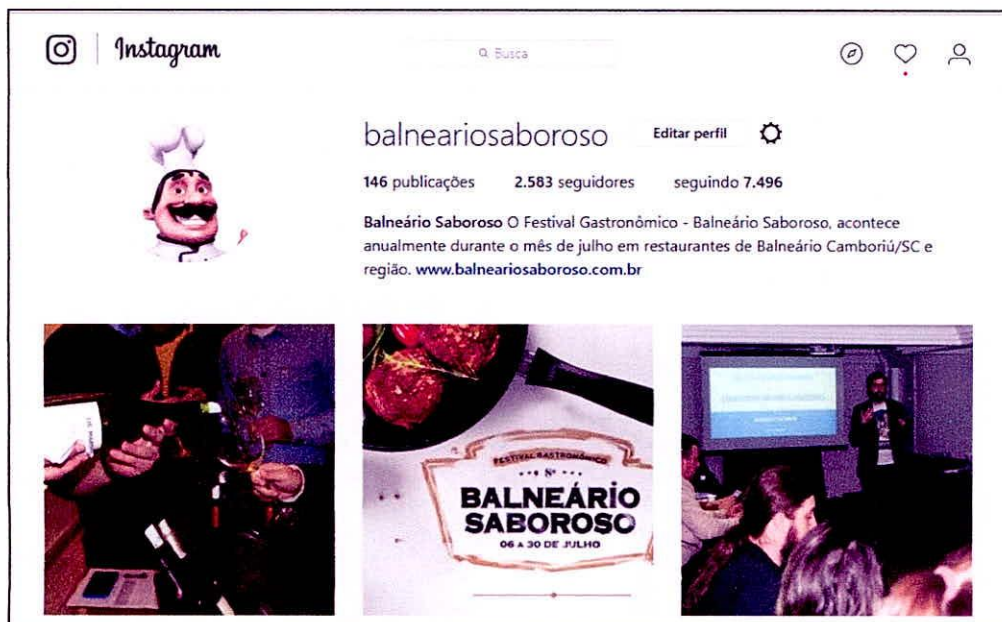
Instagram

Busca

balneariosaboroso Editar perfil

146 publicações 2.583 seguidores seguindo 7.496

Balneário Saboroso O Festival Gastronômico - Balneário Saboroso, acontece anualmente durante o mês de julho em restaurantes de Balneário Camboriú/SC e região. www.balneariosaboroso.com.br

FESTIVAL GASTRONÔMICO
Nº
BALNEÁRIO SABOROSO
06 A 30 DE JULHO